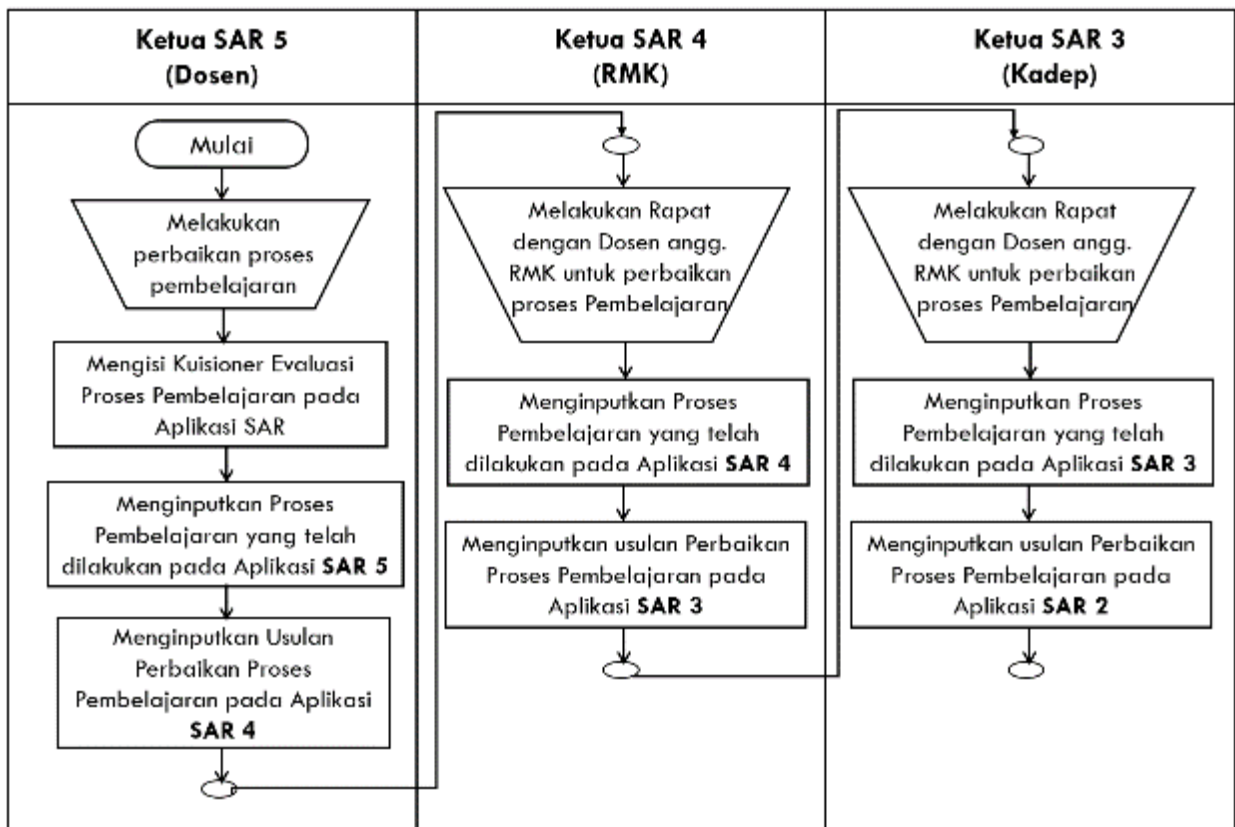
Ketua SAR 5
(Dosen)

Mulai

Melakukan perbaikan proses pembelajaran

Mengisi Kuisioner Evaluasi Proses Pembelajaran pada Aplikasi SAR

Menginputkan Proses Pembelajaran yang telah dilakukan pada Aplikasi **SAR 5**

Menginputkan Usulan Perbaikan Proses Pembelajaran pada Aplikasi **SAR 4**

Ketua SAR 4
(RMK)

Melakukan Rapat dengan Dosen angg. RMK untuk perbaikan proses Pembelajaran

Menginputkan Proses Pembelajaran yang telah dilakukan pada Aplikasi **SAR 4**

Menginputkan usulan Perbaikan Proses Pembelajaran pada Aplikasi **SAR 3**

Ketua SAR 3
(Kadep)

Melakukan Rapat dengan Dosen angg. RMK untuk perbaikan proses Pembelajaran

Menginputkan Proses Pembelajaran yang telah dilakukan pada Aplikasi **SAR 3**

Menginputkan usulan Perbaikan Proses Pembelajaran pada Aplikasi **SAR 2**